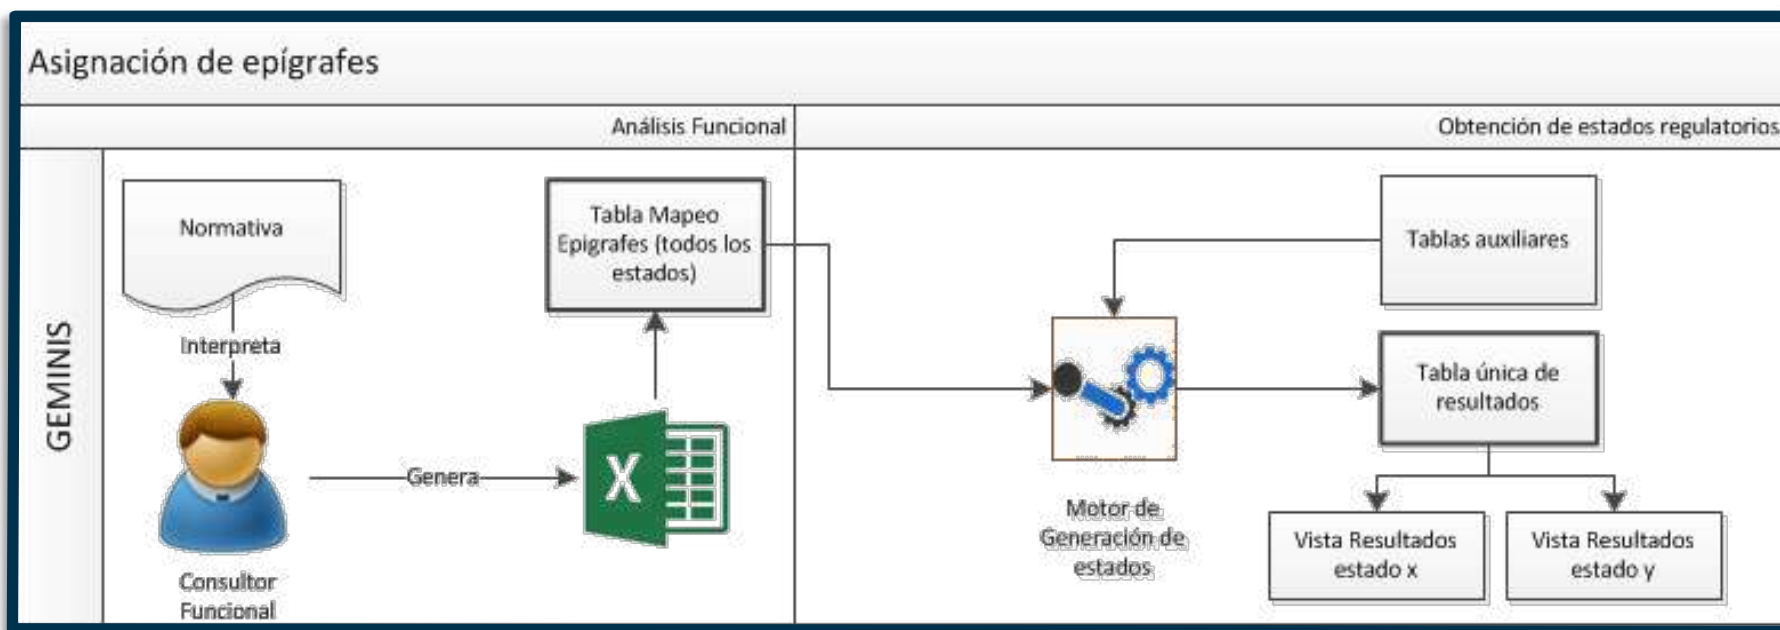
Asignación de epígrafes

Análisis Funcional

Obtención de estados regulatorios

GEMINIS

Normativa

Interpreta

Consultor Funcional

Genera

X

Tabla Mapeo Epigrafes (todos los estados)

Motor de Generación de estados

Tablas auxiliares

Tabla única de resultados

Vista Resultados estado x

Vista Resultados estado y